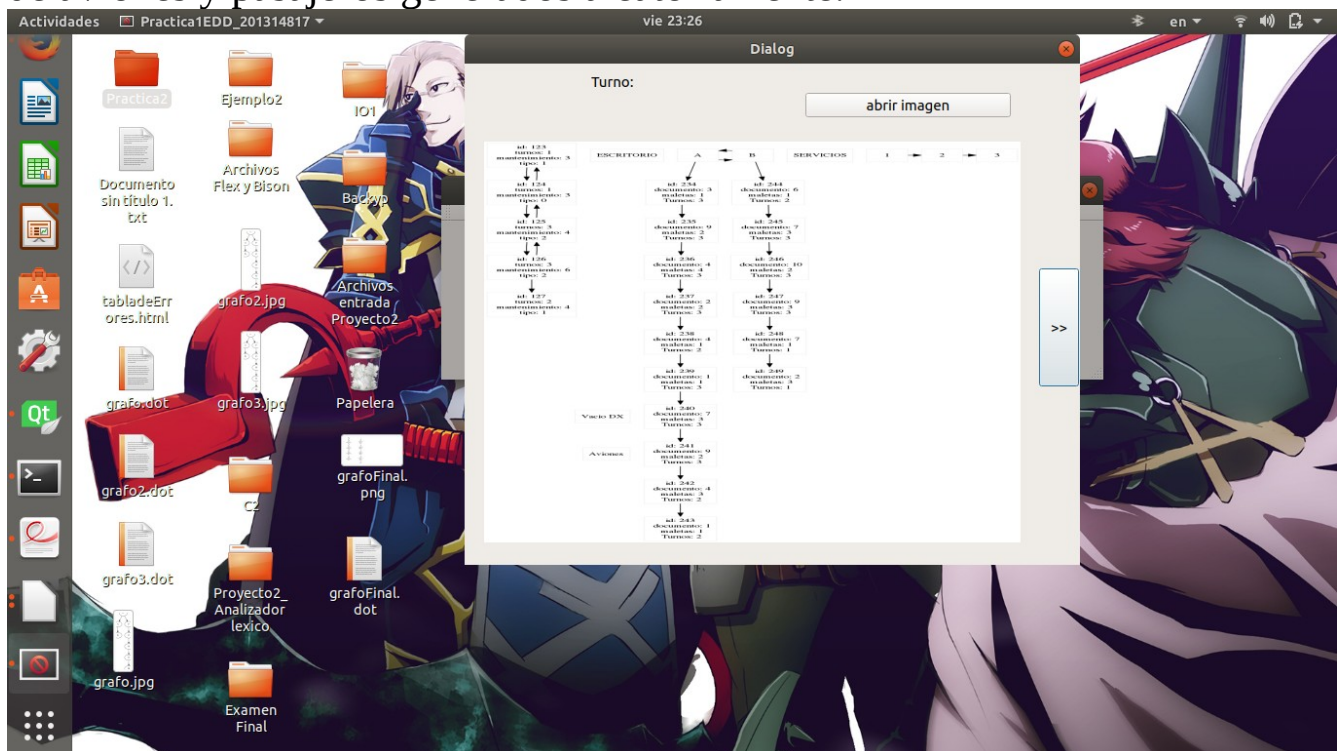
Actividades Practica1EDD_201314817 ▾ vie 23:26 en ▾

Practica2
Ejemplo2
IO1
Documento sin título 1.txt
Archivos Flex y Bison
Backup
tabladeErrores.html
grafo2.jpg
Archivos entrada Proyecto2
grafo.dot
grafo3.jpg
Papelera
grafo2.dot
C2
grafoFinal.png
grafo3.dot
Proyecto2_Analizador lexico
grafoFinal.dot
grafo.jpg
Examen Final

Dialog

Turno:

abrir imagen

id: 123 turnos: 1 mantenimiento: 3 tipo: 1
id: 124 turnos: 1 mantenimiento: 3 tipo: 0
id: 125 turnos: 3 mantenimiento: 4 tipo: 2
id: 126 turnos: 3 mantenimiento: 6 tipo: 2
id: 127 turnos: 2 mantenimiento: 4 tipo: 1

ESCRITORIO
A
B
SERVICIOS
1
2
3

id: 234 documento: 3 maletas: 1 Turnos: 3
id: 235 documento: 9 maletas: 2 Turnos: 3
id: 236 documento: 4 maletas: 4 Turnos: 3
id: 237 documento: 2 maletas: 2 Turnos: 3
id: 238 documento: 4 maletas: 1 Turnos: 2
id: 239 documento: 1 maletas: 4 Turnos: 3
id: 240 documento: 7 maletas: 3 Turnos: 3
id: 241 documento: 9 maletas: 2 Turnos: 3
id: 242 documento: 4 maletas: 3 Turnos: 2
id: 243 documento: 1 maletas: 1 Turnos: 2

id: 244 documento: 6 maletas: 1 Turnos: 2
id: 245 documento: 7 maletas: 3 Turnos: 3
id: 246 documento: 10 maletas: 2 Turnos: 3
id: 247 documento: 9 maletas: 3 Turnos: 3
id: 248 documento: 7 maletas: 1 Turnos: 1
id: 249 documento: 2 maletas: 3 Turnos: 1

Vacio DX
Aviones

>>